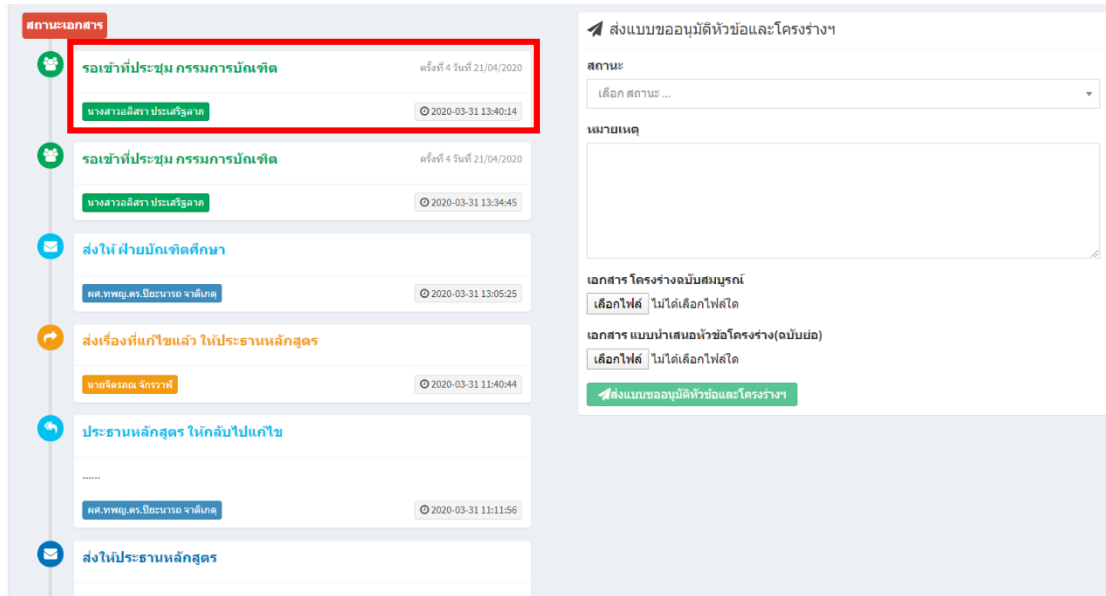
สถานะเอกสาร

รอเข้าที่ประชุม กรรมการบัณฑิต
ครั้งที่ 4 วันที่ 21/04/2020
นางสาวอลิสรา ประเสริฐลาภ
2020-03-31 13:40:14

รอเข้าที่ประชุม กรรมการบัณฑิต
ครั้งที่ 4 วันที่ 21/04/2020
นางสาวอลิสรา ประเสริฐลาภ
2020-03-31 13:34:45

ส่งให้ ฝ่ายบัณฑิตศึกษา
ผศ.ทพญ.ดร.ปิยะนารถ จาติเกตุ
2020-03-31 13:05:25

ส่งเรื่องที่แก้ไขแล้ว ให้ประธานหลักสูตร
นายจิตรกณ จักรวาฬ
2020-03-31 11:40:44

ประธานหลักสูตร ให้กลับไปแก้ไข
......
ผศ.ทพญ.ดร.ปิยะนารถ จาติเกตุ
2020-03-31 11:11:56

ส่งให้ประธานหลักสูตร

ส่งแบบขออนุมัติหัวข้อและโครงร่างฯ
สถานะ
เลือก สถานะ ...
หมายเหตุ
เอกสาร โครงร่างฉบับสมบูรณ์
เลือกไฟล์ ไม่ได้เลือกไฟล์ใด
เอกสาร แบบนำเสนอหัวข้อโครงร่าง(ฉบับย่อ)
เลือกไฟล์ ไม่ได้เลือกไฟล์ใด
ส่งแบบขออนุมัติหัวข้อและโครงร่างฯ